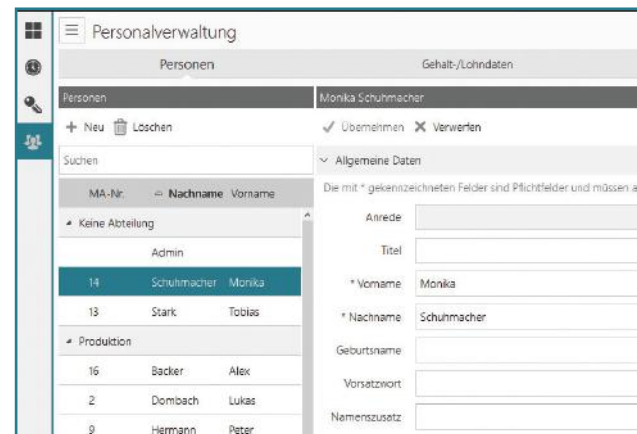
Personalverwaltung

Personen

Gehalt-/Lohndaten

Personen

+ Neu Löschen

Suchen

| MA-Nr. | Nachname | Vorname |
|---|---|---|
| Keine Abteilung | | |
| | Admin | |
| 14 | Schuhmacher | Monika |
| 13 | Stark | Tobias |
| Produktion | | |
| 16 | Backer | Alex |
| 2 | Dombach | Lukas |
| 9 | Hermann | Peter |

Monika Schuhmacher

✓ Übernehmen ✕ Verwerfen

Allgemeine Daten

Die mit * gekennzeichneten Felder sind Pflichtfelder und müssen a

Anrede

Titel

* Vorname Monika

* Nachname Schuhmacher

Geburtsname

Vorsatzwort

Namenszusatz